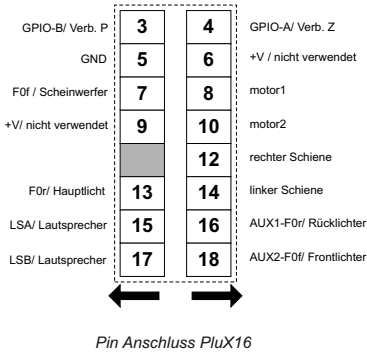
| | | | |
|---|---|---|---|
| GPIO-B/ Verb. P | 3 | 4 | GPIO-A/ Verb. Z |
| GND | 5 | 6 | +V / nicht verwendet |
| F0f / Scheinwerfer | 7 | 8 | motor1 |
| +V/ nicht verwendet | 9 | 10 | motor2 |
| | | 12 | rechter Schiene |
| F0r/ Hauptlicht | 13 | 14 | linker Schiene |
| LSA/ Lautsprecher | 15 | 16 | AUX1-F0r/ Rücklichter |
| LSB/ Lautsprecher | 17 | 18 | AUX2-F0f/ Frontlichter |

Pin Anschluss PluX16